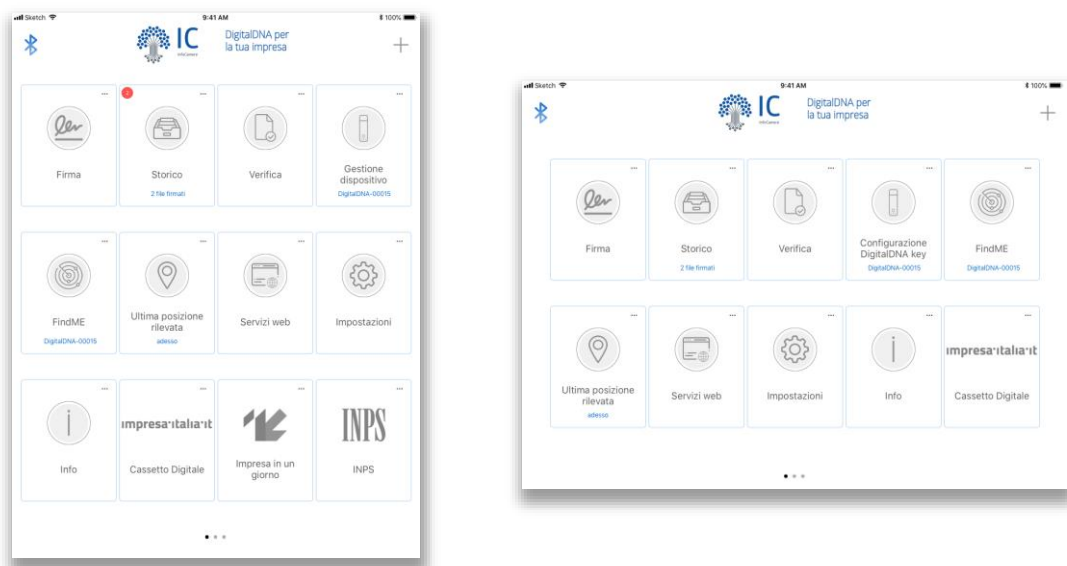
Sketch 9:41 AM 100%

IC InfoCamere DigitalDNA per la tua impresa

+

...

Firma

Storico
2 file firmati

Verifica

Gestione dispositivo
DigitalDNA-00015

FindME
DigitalDNA-00015

Ultima posizione rilevata
adesso

Servizi web

Impostazioni

Info

impresa·italia·it
Cassetto Digitale

Impresa in un giorno

INPS
INPS

Sketch 9:41 AM 100%

IC InfoCamere DigitalDNA per la tua impresa

+

Firma

Storico
2 file firmati

Verifica

Configurazione DigitalDNA key
DigitalDNA-00015

FindME
DigitalDNA-00015

Ultima posizione rilevata
adesso

Servizi web

Impostazioni

Info

impresa·italia·it
Cassetto Digitale